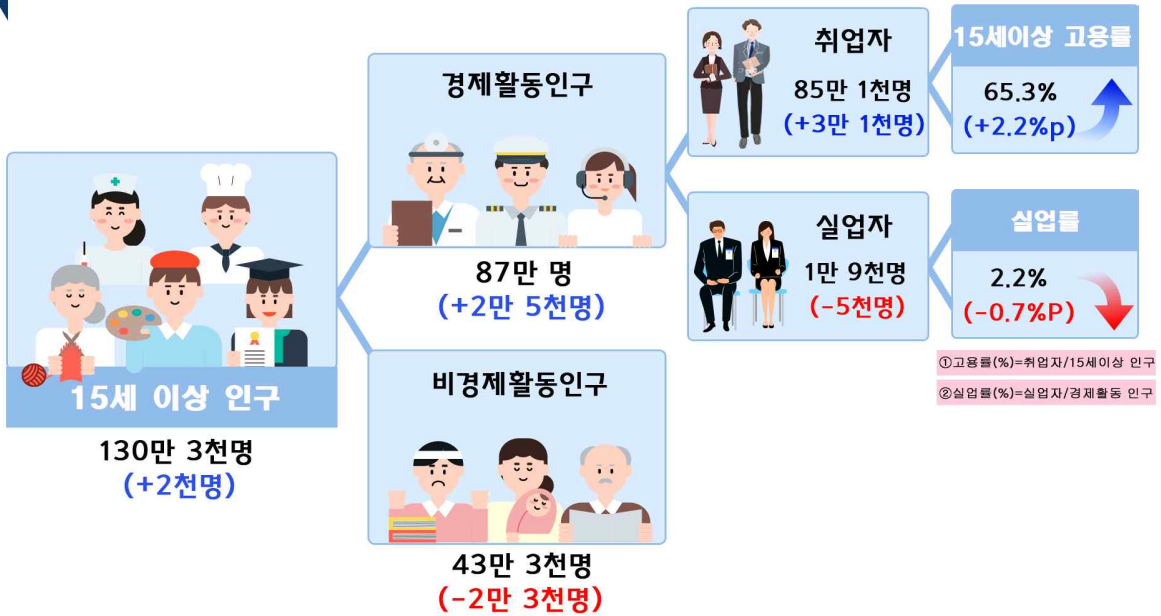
15세 이상 인구

130만 3천명
(+2천명)

경제활동인구

87만 명
(+2만 5천명)

비경제활동인구

43만 3천명
(-2만 3천명)

취업자
85만 1천명
(+3만 1천명)

15세이상 고용률
65.3%
(+2.2%p)

실업자
1만 9천명
(-5천명)

실업률
2.2%
(-0.7%P)

①고용률(%)=취업자/15세이상 인구

②실업률(%)=실업자/경제활동 인구